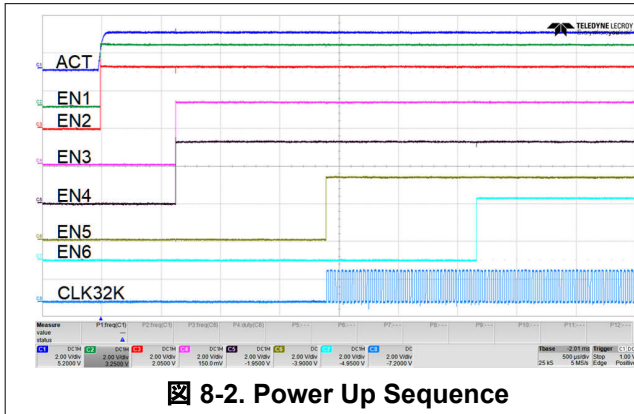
TELEDYNE LECROY

ACT
EN1
EN2
EN3
EN4
EN5
EN6
CLK32K

C1 C2 C3 C4 C5 C6 C7 C8

| Measure | P1:freq(C1) | P2:freq(C5) | P3:freq(C5) | P4:duty(C6) | P5:--- | P6:--- | P7:--- | P8:--- | P9:--- | P10:--- | P11:--- | P12:--- |
|---|---|---|---|---|---|---|---|---|---|---|---|---|
| value | | | | | | | | | | | | |
| status | | | | | | | | | | | | |

| C1 DC1M | C2 DC1M | C3 DC1M | C4 DC1M | C5 DC1M | C6 DC | C7 DC1M | C8 DC |
|---|---|---|---|---|---|---|---|
| 2.00 V/div | 2.00 V/div | 2.00 V/div | 2.00 V/div | 2.00 V/div | 2.00 V/div | 2.00 V/div | 2.00 V/div |
| 5.2000 V | 3.2500 V | 2.0500 V | 150.0 mV | -1.9500 V | -3.9000 V | -4.9500 V | -7.2000 V |

Tbase -2.01 ms Trigger C1 DC
500 µs/div Stop 1.00 V
25 kS 5 MS/s Edge Positive

図 8-2. Power Up Sequence